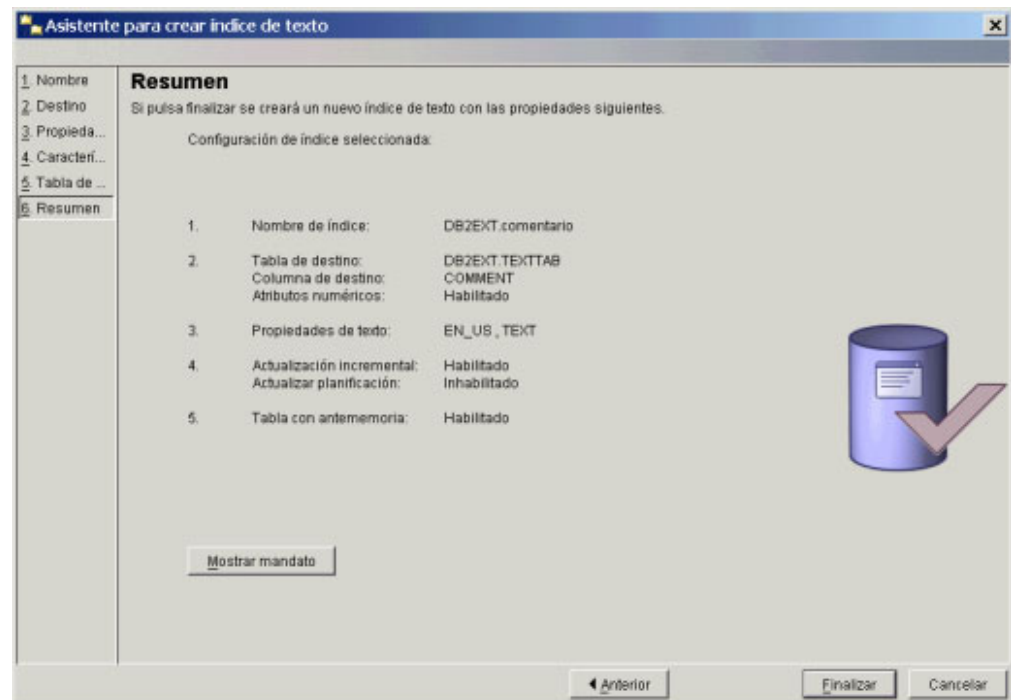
Asistente para crear índice de texto

1. Nombre
2. Destino
3. Propieda...
4. Caracterí...
5. Tabla de ...
6. Resumen

Resumen

Si pulsa finalizar se creará un nuevo índice de texto con las propiedades siguientes.

Configuración de índice seleccionada:

| | | |
|---|---|---|
| 1. | Nombre de índice: | DB2EXT.comentario |
| 2. | Tabla de destino:<br>Columna de destino:<br>Atributos numéricos: | DB2EXT.TEXTTAB<br>COMMENT<br>Habilitado |
| 3. | Propiedades de texto: | EN_US , TEXT |
| 4. | Actualización incremental:<br>Actualizar planificación: | Habilitado<br>Inhabilitado |
| 5. | Tabla con antememoria: | Habilitado |

Mostrar mandato

Anterior

Finalizar

Cancelar